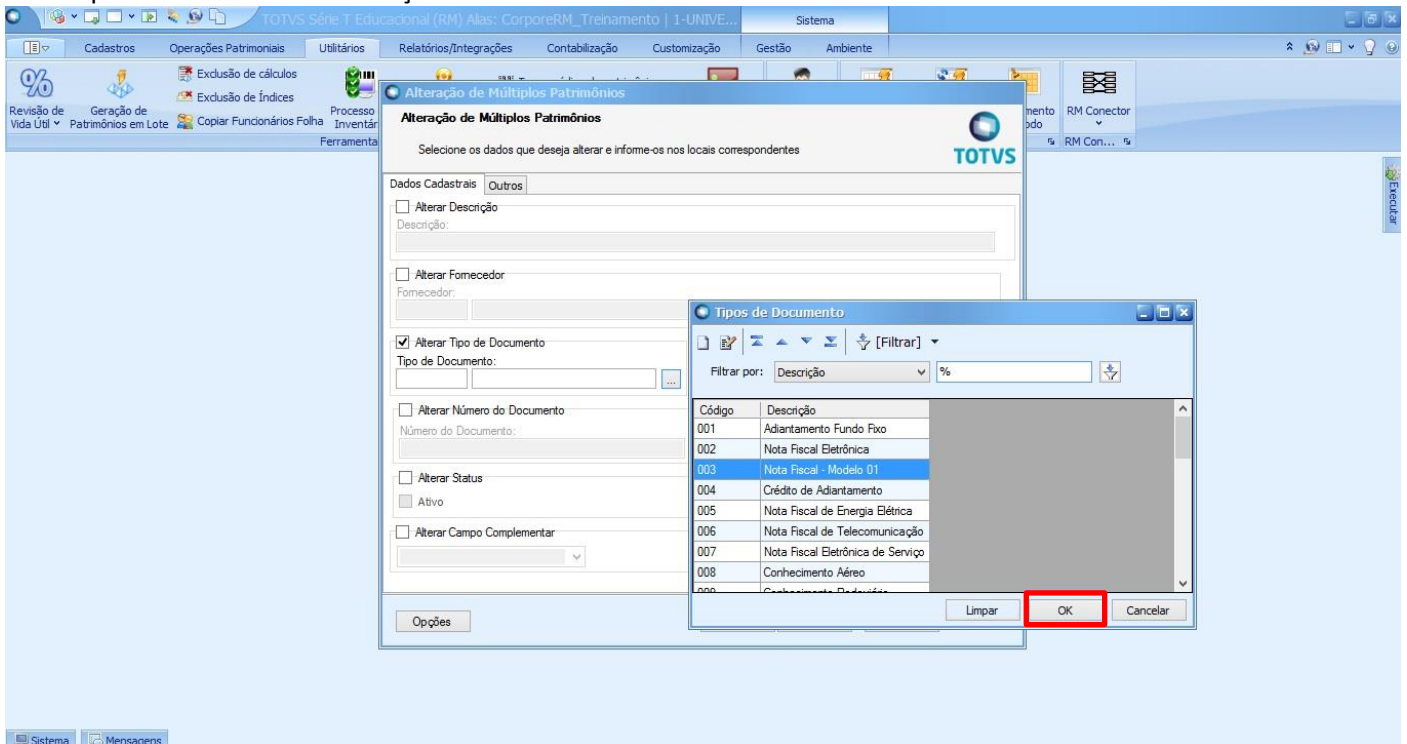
TOTVS Série T Educacional (RM) Alias: CorporeRM_Treinamento | 1-UNIVE...
Sistema

Cadastros Operações Patrimoniais Utilitários Relatórios/Integrações Contabilização Customização Gestão Ambiente

Revisão de Vida Útil
Geração de Patrimônios em Lote
Exclusão de cálculos
Exclusão de Índices
Copiar Funcionários Folha
Processo Inventár
Ferramenta
mento odo
RM Conector
RM Con...

Executar

Alteração de Múltiplos Patrimônios

Alteração de Múltiplos Patrimônios
Selecione os dados que deseja alterar e informe-os nos locais correspondentes
TOTVS

Dados Cadastrais Outros

Alterar Descrição
Descrição:

Alterar Fornecedor
Fornecedor:

Alterar Tipo de Documento
Tipo de Documento:

Alterar Número do Documento
Número do Documento:

Alterar Status
Ativo

Alterar Campo Complementar

Opções

Tipos de Documento

[Filtrar]
Filtrar por: Descrição %

| Código | Descrição |
|---|---|
| 001 | Adiantamento Fundo Fixo |
| 002 | Nota Fiscal Eletrônica |
| 003 | Nota Fiscal - Modelo 01 |
| 004 | Crédito de Adiantamento |
| 005 | Nota Fiscal de Energia Elétrica |
| 006 | Nota Fiscal de Telecomunicação |
| 007 | Nota Fiscal Eletrônica de Serviço |
| 008 | Conhecimento Aéreo |
| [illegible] | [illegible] |

Limpar OK Cancelar

Sistema Mensagens